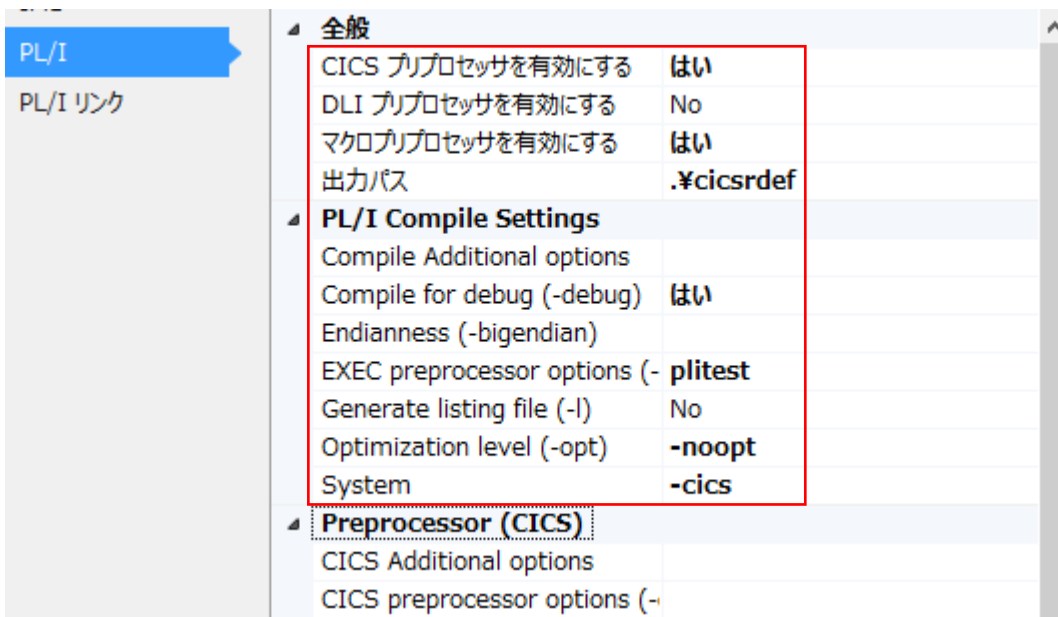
PL/I
PL/I リンク

全般

| | |
|---|---|
| CICS プリプロセッサを有効にする | はい |
| DLI プリプロセッサを有効にする | No |
| マクロプリプロセッサを有効にする | はい |
| 出力パス | .¥cicsrdef |

PL/I Compile Settings

| | |
|---|---|
| Compile Additional options | |
| Compile for debug (-debug) | はい |
| Endianness (-bigendian) | |
| EXEC preprocessor options (- | plitest |
| Generate listing file (-l) | No |
| Optimization level (-opt) | -noopt |
| System | -cics |

Preprocessor (CICS)

| | |
|---|---|
| CICS Additional options | |
| CICS preprocessor options (- | |